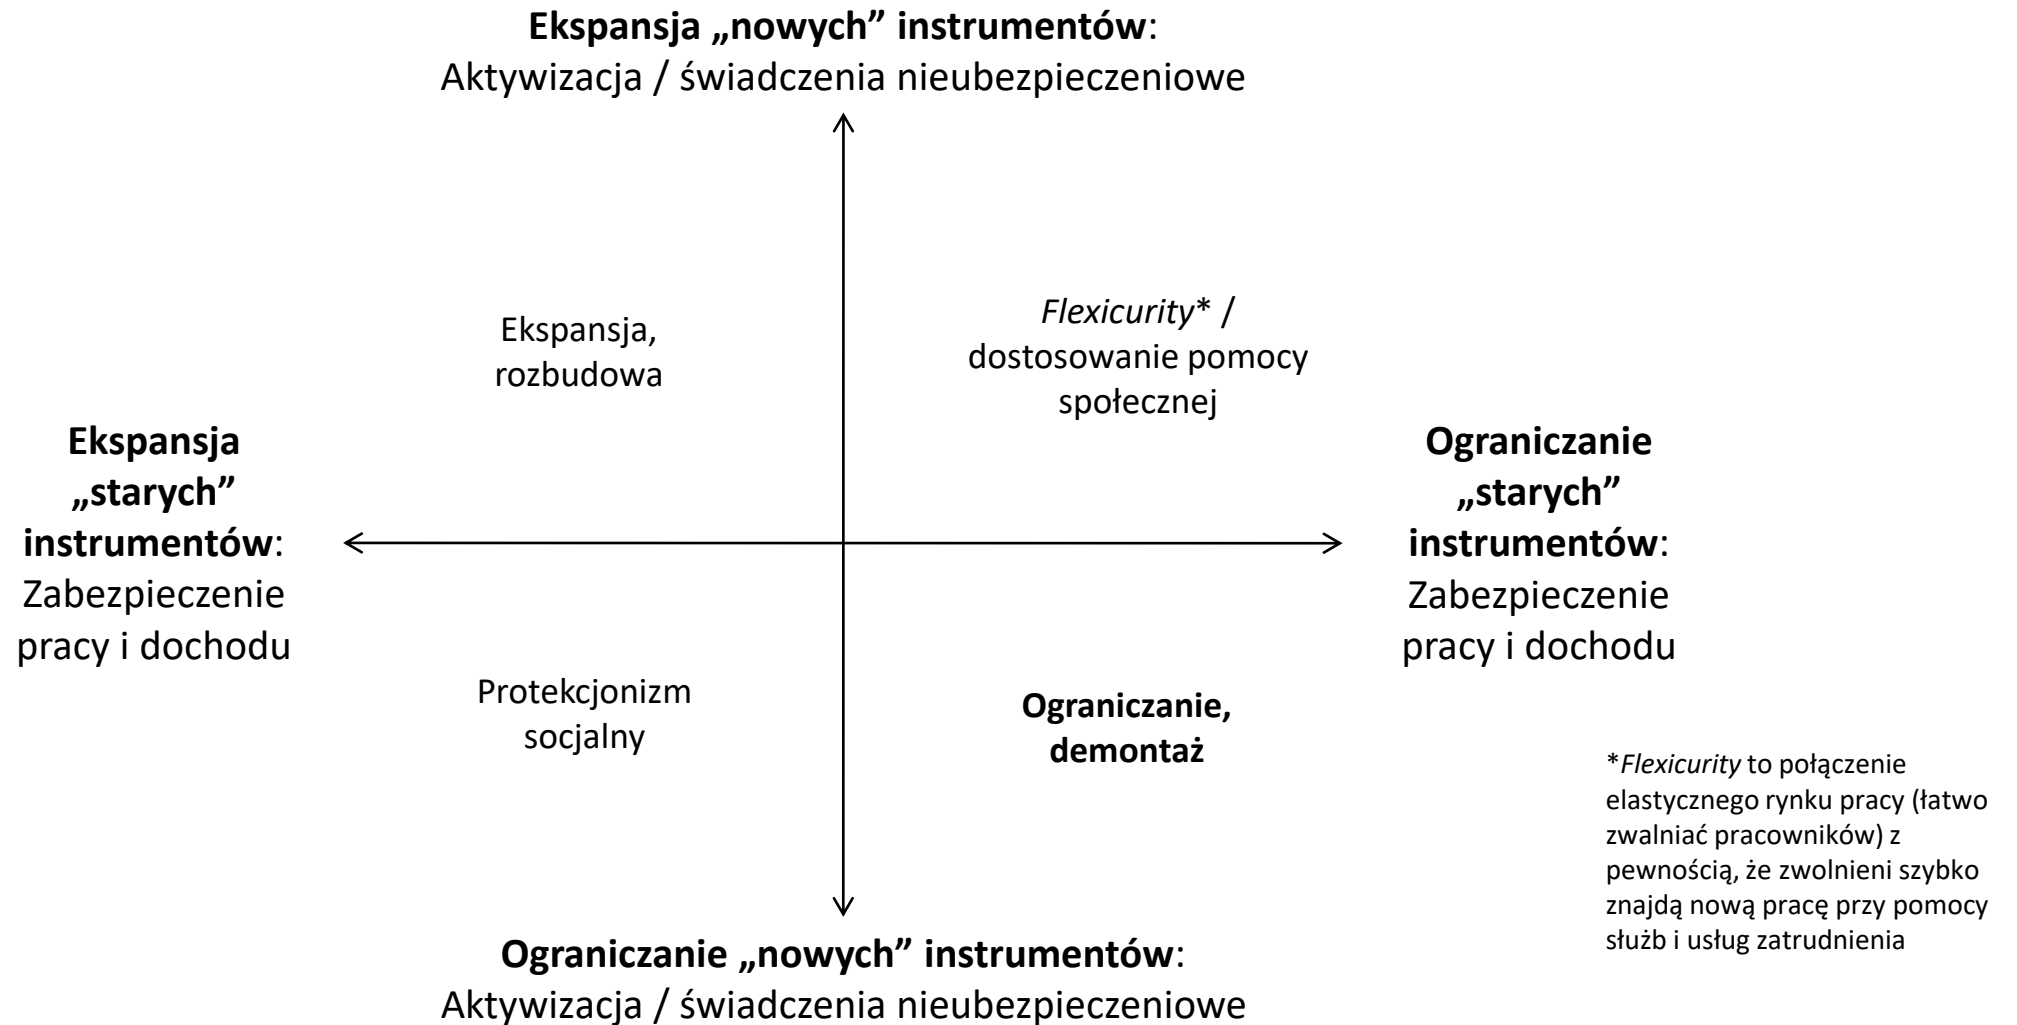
**Ekspansja „nowych" instrumentów**:
Aktywizacja / świadczenia nieubezpieczeniowe

Ekspansja, rozbudowa

*Flexicurity** / dostosowanie pomocy społecznej

**Ekspansja „starych" instrumentów**: Zabezpieczenie pracy i dochodu

**Ograniczanie „starych" instrumentów**: Zabezpieczenie pracy i dochodu

Protekcjonizm socjalny

**Ograniczanie, demontaż**

**Ograniczanie „nowych" instrumentów**:
Aktywizacja / świadczenia nieubezpieczeniowe

**Flexicurity* to połączenie elastycznego rynku pracy (łatwo zwalniać pracowników) z pewnością, że zwolnieni szybko znajdą nową pracę przy pomocy służb i usług zatrudnienia